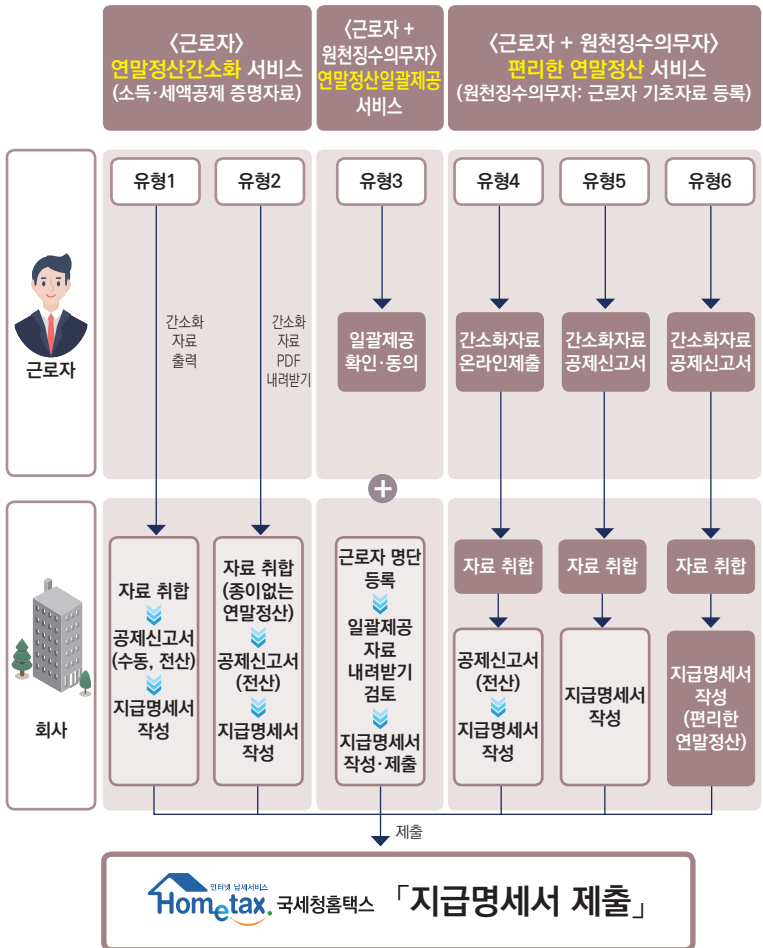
〈근로자〉
연말정산간소화 서비스
(소득·세액공제 증명자료)

〈근로자 + 원천징수의무자〉
연말정산일괄제공 서비스

〈근로자 + 원천징수의무자〉
편리한 연말정산 서비스
(원천징수의무자: 근로자 기초자료 등록)

근로자

유형1

간소화 자료 출력

유형2

간소화 자료 PDF 내려받기

유형3

일괄제공 확인·동의

유형4

간소화자료 온라인제출

유형5

간소화자료 공제신고서

유형6

간소화자료 공제신고서

회사

자료 취합
공제신고서 (수동, 전산)
지급명세서 작성

자료 취합 (종이없는 연말정산)
공제신고서 (전산)
지급명세서 작성

근로자 명단 등록
일괄제공 자료 내려받기 검토
지급명세서 작성·제출

자료 취합
공제신고서 (전산)
지급명세서 작성

자료 취합
지급명세서 작성

자료 취합
지급명세서 작성 (편리한 연말정산)

제출

인터넷 납세서비스 Hometax. 국세청홈택스 「지급명세서 제출」